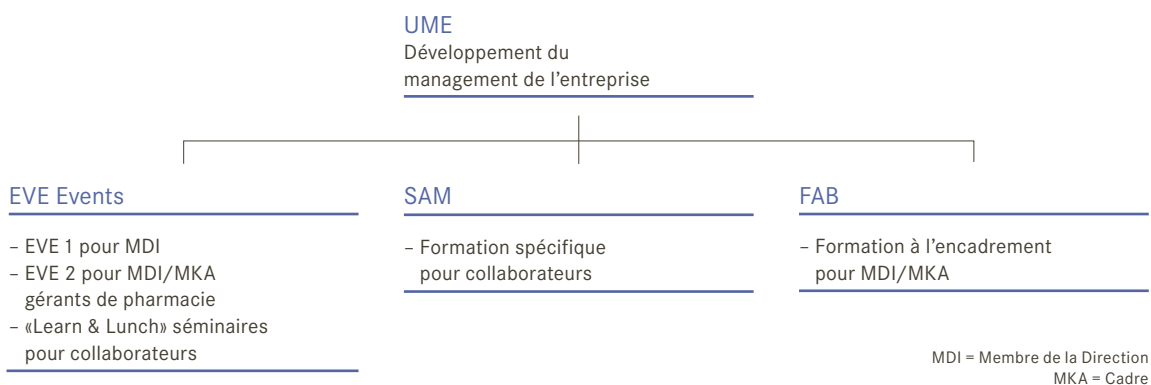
UME
Développement du management de l’entreprise

EVE Events

– EVE 1 pour MDI
– EVE 2 pour MDI/MKA gérants de pharmacie
– «Learn & Lunch» séminaires pour collaborateurs

SAM

– Formation spécifique pour collaborateurs

FAB

– Formation à l’encadrement pour MDI/MKA

MDI = Membre de la Direction
MKA = Cadre